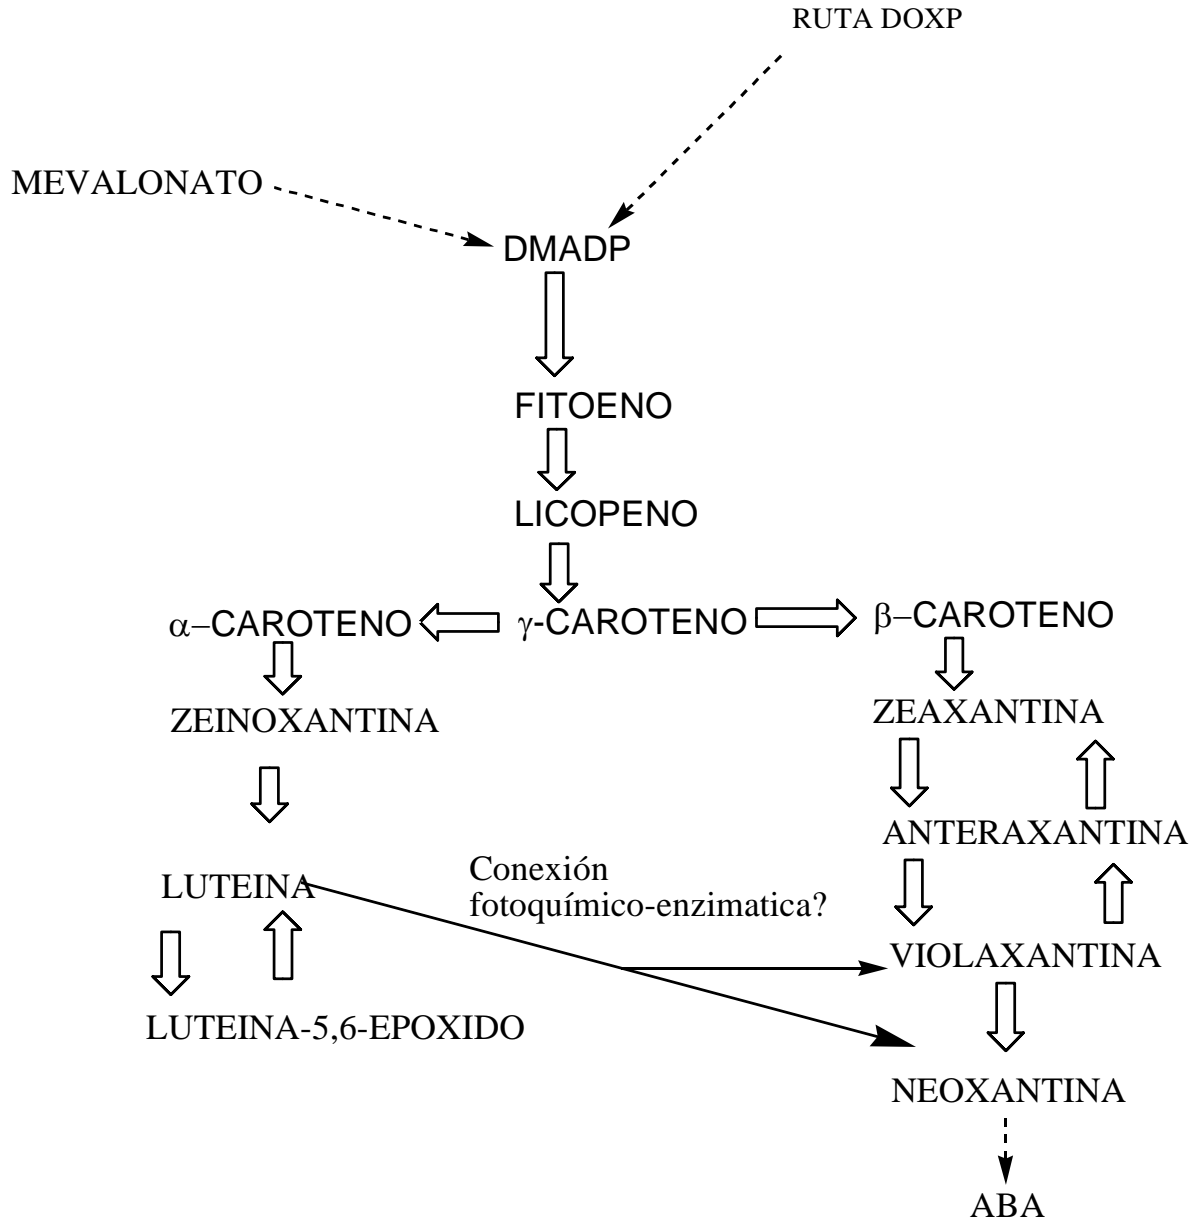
RUTA DOXP

MEVALONATO

DMADP

FITOENO

LICOPENO

$\alpha$–CAROTENO

$\gamma$-CAROTENO

$\beta$–CAROTENO

ZEINOXANTINA

ZEAXANTINA

ANTERAXANTINA

LUTEINA

Conexión fotoquímico-enzimatica?

VIOLAXANTINA

LUTEINA-5,6-EPOXIDO

NEOXANTINA

ABA